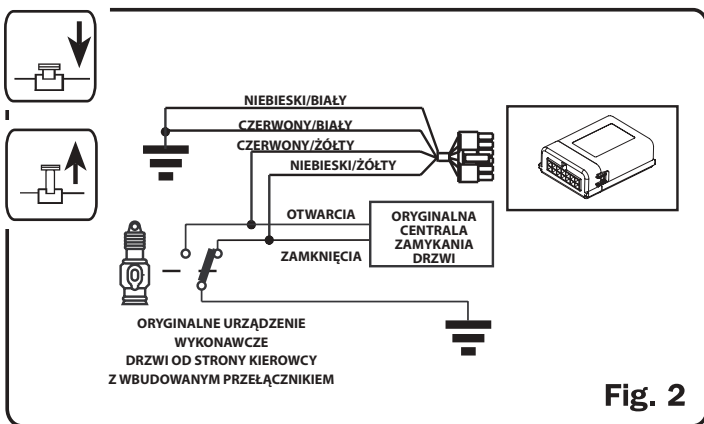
NIEBIESKI/BIAŁY
CZERWONY/BIAŁY
CZERWONY/ŻÓŁTY
NIEBIESKI/ŻÓŁTY
OTWARCIA
ORYGINALNA CENTRALA ZAMYKANIA DRZWI
ZAMKNIĘCIA
ORYGINALNE URZĄDZENIE WYKONAWCZE DRZWI OD STRONY KIEROWCY Z WBUDOWANYM PRZEŁĄCZNIKIEM
Fig. 2